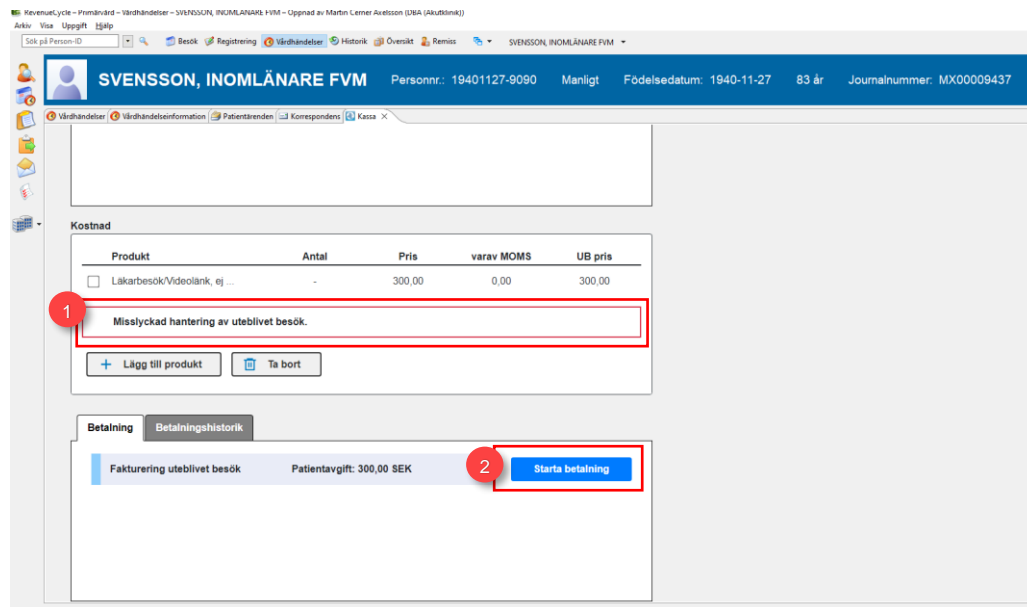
RevenueCycle – Primärvård – Vårdhändelser – SVENSSON, INOMLÄNARE FVM – Öppnad av Martin Cerner Axelsson (DBA (Akutklinik))
Arkiv Visa Uppgift Hjälp
Sök på Person-ID
Besök Registrering Vårdhändelser Historik Översikt Remiss SVENSSON, INOMLÄNARE FVM

SVENSSON, INOMLÄNARE FVM Personnr.: 19401127-9090 Manligt Födelsedatum: 1940-11-27 83 år Journalnummer: MX00009437

Vårdhändelser | Vårdhändelseinformation | Patientärenden | Korrespondens | Kassa

Kostnad

| Produkt | Antal | Pris | varav MOMS | UB pris |
|---|---|---|---|---|
| Läkarbesök/Videolänk, ej ... | - | 300,00 | 0,00 | 300,00 |

1

Misslyckad hantering av uteblivet besök.

Lägg till produkt Ta bort

Betalning Betalningshistorik

Fakturering uteblivet besök Patientavgift: 300,00 SEK

2

Starta betalning